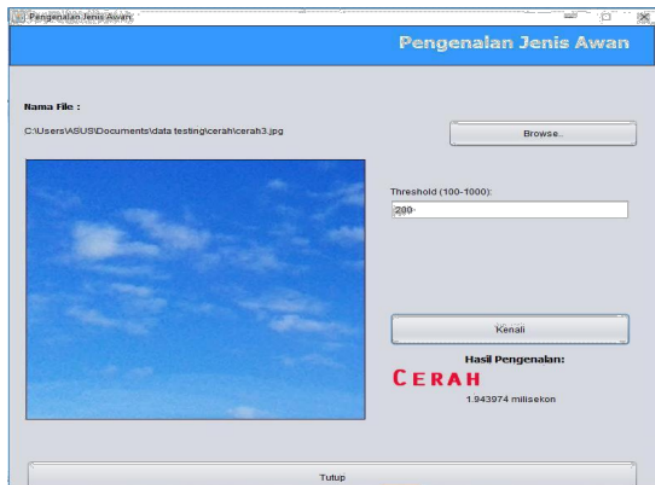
Pengenalan Jenis Awan

Pengenalan Jenis Awan

Nama File :

C:\Users\ASUS\Documents\data testing\cerah\cerah3.jpg

Browse..

Threshold (100-1000):

200

Kenali

Hasil Pengenalan:

CERAH

1.943974 milisekon

Tutup